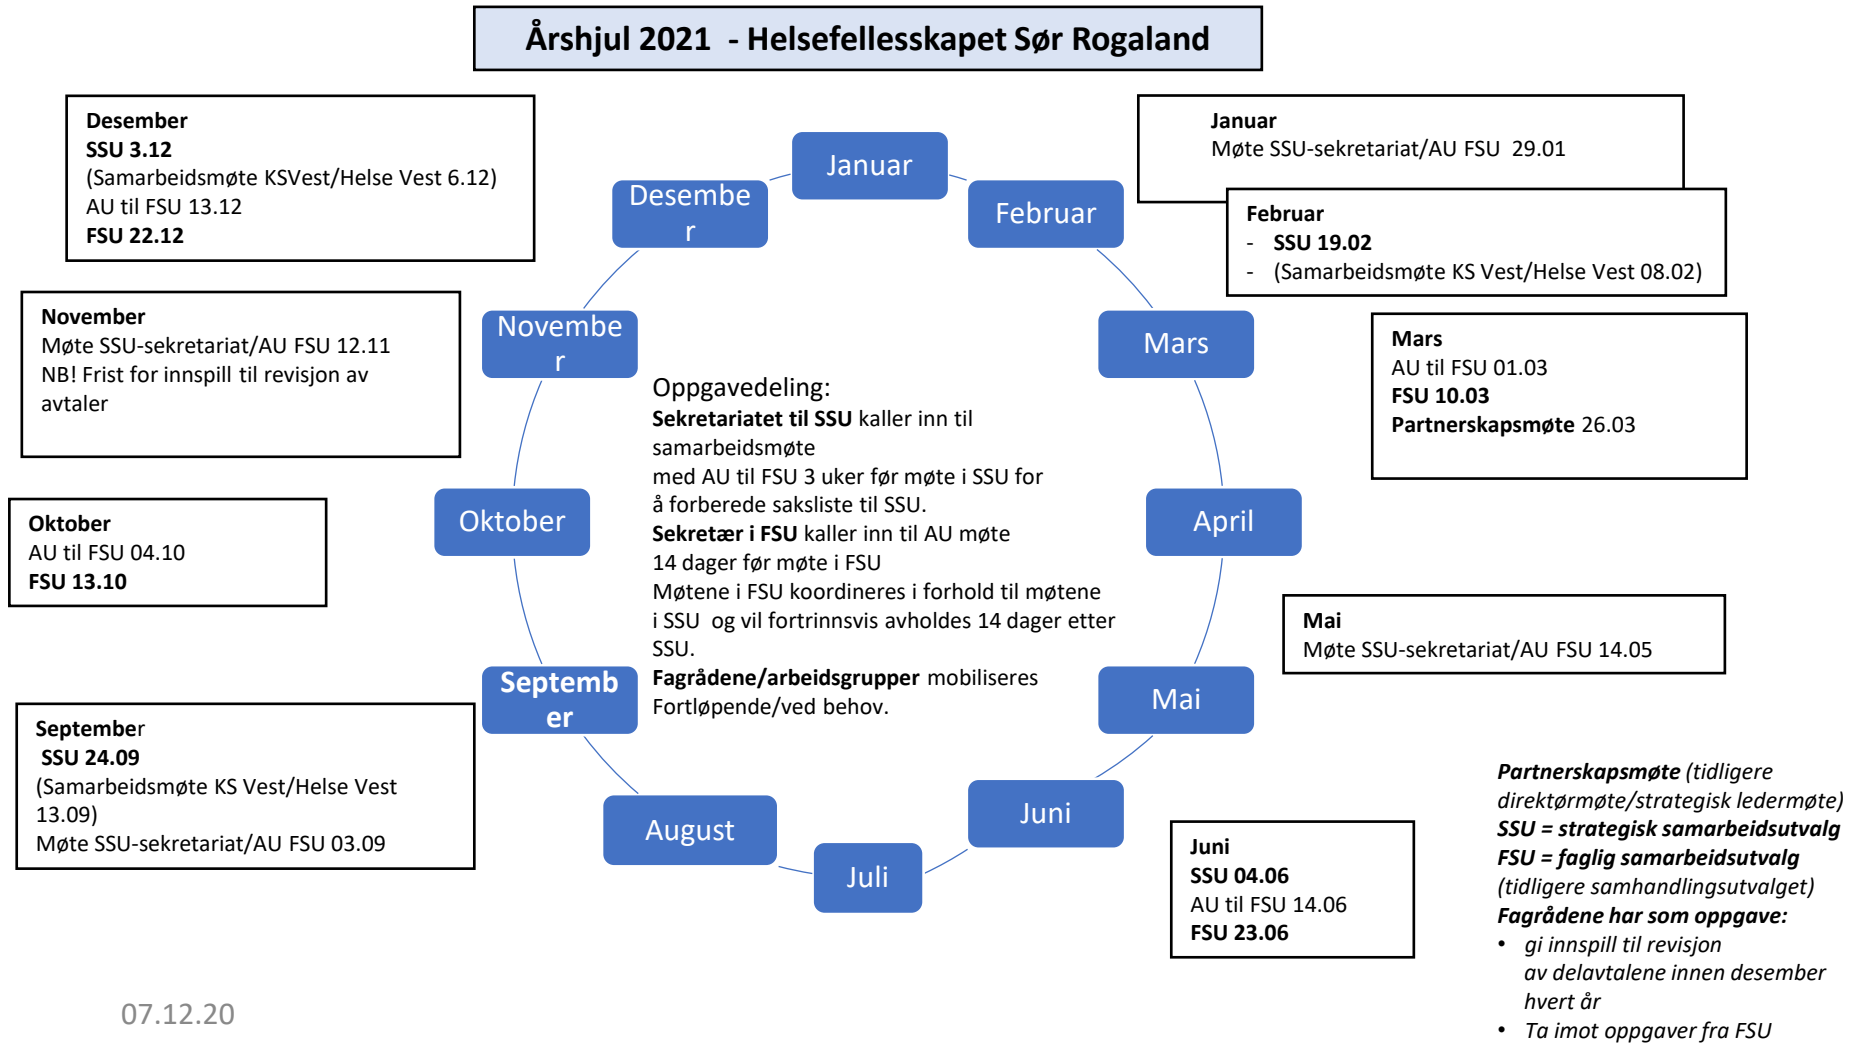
Årshjul 2021 - Helsefellesskapet Sør Rogaland

Desember
SSU 3.12
(Samarbeidsmøte KSVest/Helse Vest 6.12)
AU til FSU 13.12
FSU 22.12

Januar
Møte SSU-sekretariat/AU FSU 29.01

Februar
- SSU 19.02
- (Samarbeidsmøte KS Vest/Helse Vest 08.02)

November
Møte SSU-sekretariat/AU FSU 12.11
NB! Frist for innspill til revisjon av avtaler

Mars
AU til FSU 01.03
FSU 10.03
Partnerskapsmøte 26.03

Oktober
AU til FSU 04.10
FSU 13.10

Januar
Februar
Mars
April
Mai
Juni
Juli
August
September
Oktober
November
Desember

Oppgavedeling:
Sekretariatet til SSU kaller inn til samarbeidsmøte med AU til FSU 3 uker før møte i SSU for å forberede saksliste til SSU.
Sekretær i FSU kaller inn til AU møte 14 dager før møte i FSU
Møtene i FSU koordineres i forhold til møtene i SSU og vil fortrinnsvis avholdes 14 dager etter SSU.
Fagrådene/arbeidsgrupper mobiliseres Fortløpende/ved behov.

Mai
Møte SSU-sekretariat/AU FSU 14.05

September
SSU 24.09
(Samarbeidsmøte KS Vest/Helse Vest 13.09)
Møte SSU-sekretariat/AU FSU 03.09

Partnerskapsmøte (tidligere direktørmøte/strategisk ledermøte)
SSU = strategisk samarbeidsutvalg
FSU = faglig samarbeidsutvalg (tidligere samhandlingsutvalget)
Fagrådene har som oppgave:
• gi innspill til revisjon av delavtalene innen desember hvert år
• Ta imot oppgaver fra FSU

Juni
SSU 04.06
AU til FSU 14.06
FSU 23.06

07.12.20